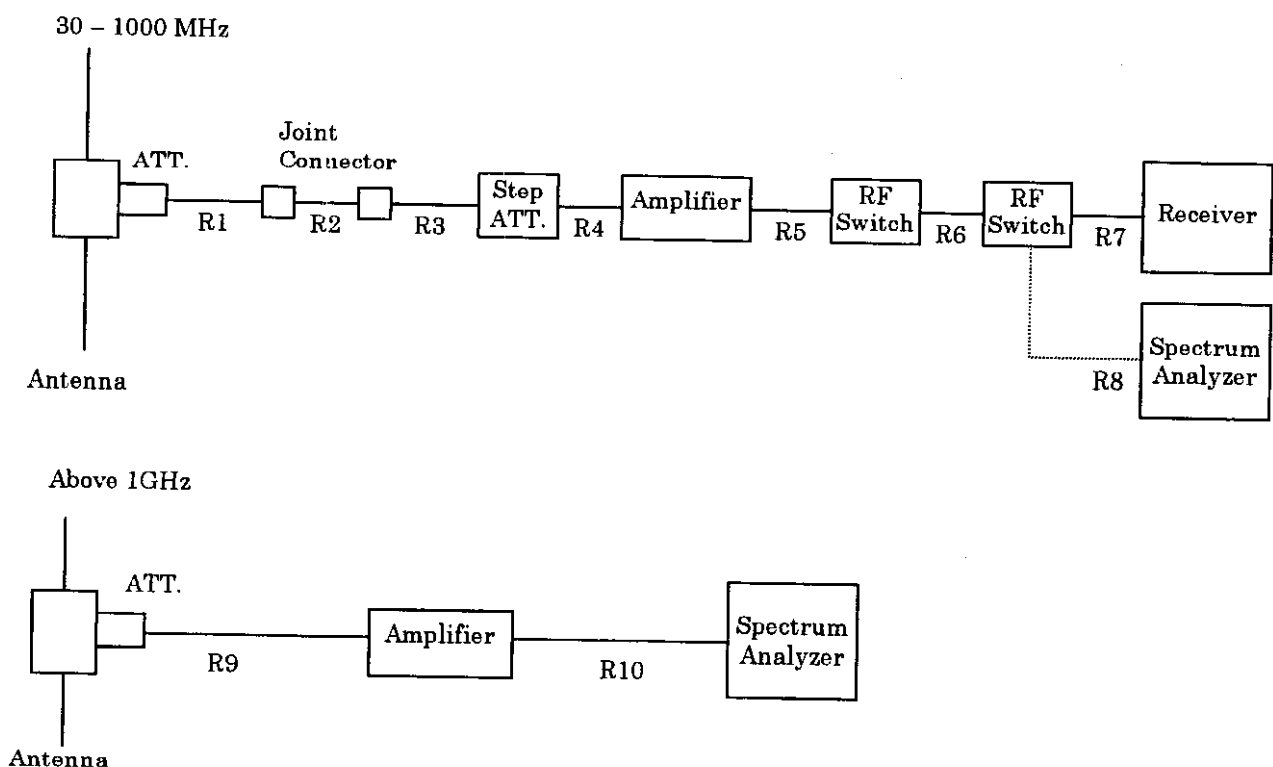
30 – 1000 MHz

ATT.

Joint Connector

R1

R2

R3

Step ATT.

R4

Amplifier

R5

RF Switch

R6

RF Switch

R7

Receiver

Spectrum Analyzer

R8

Antenna

Above 1GHz

ATT.

R9

Amplifier

R10

Spectrum Analyzer

Antenna